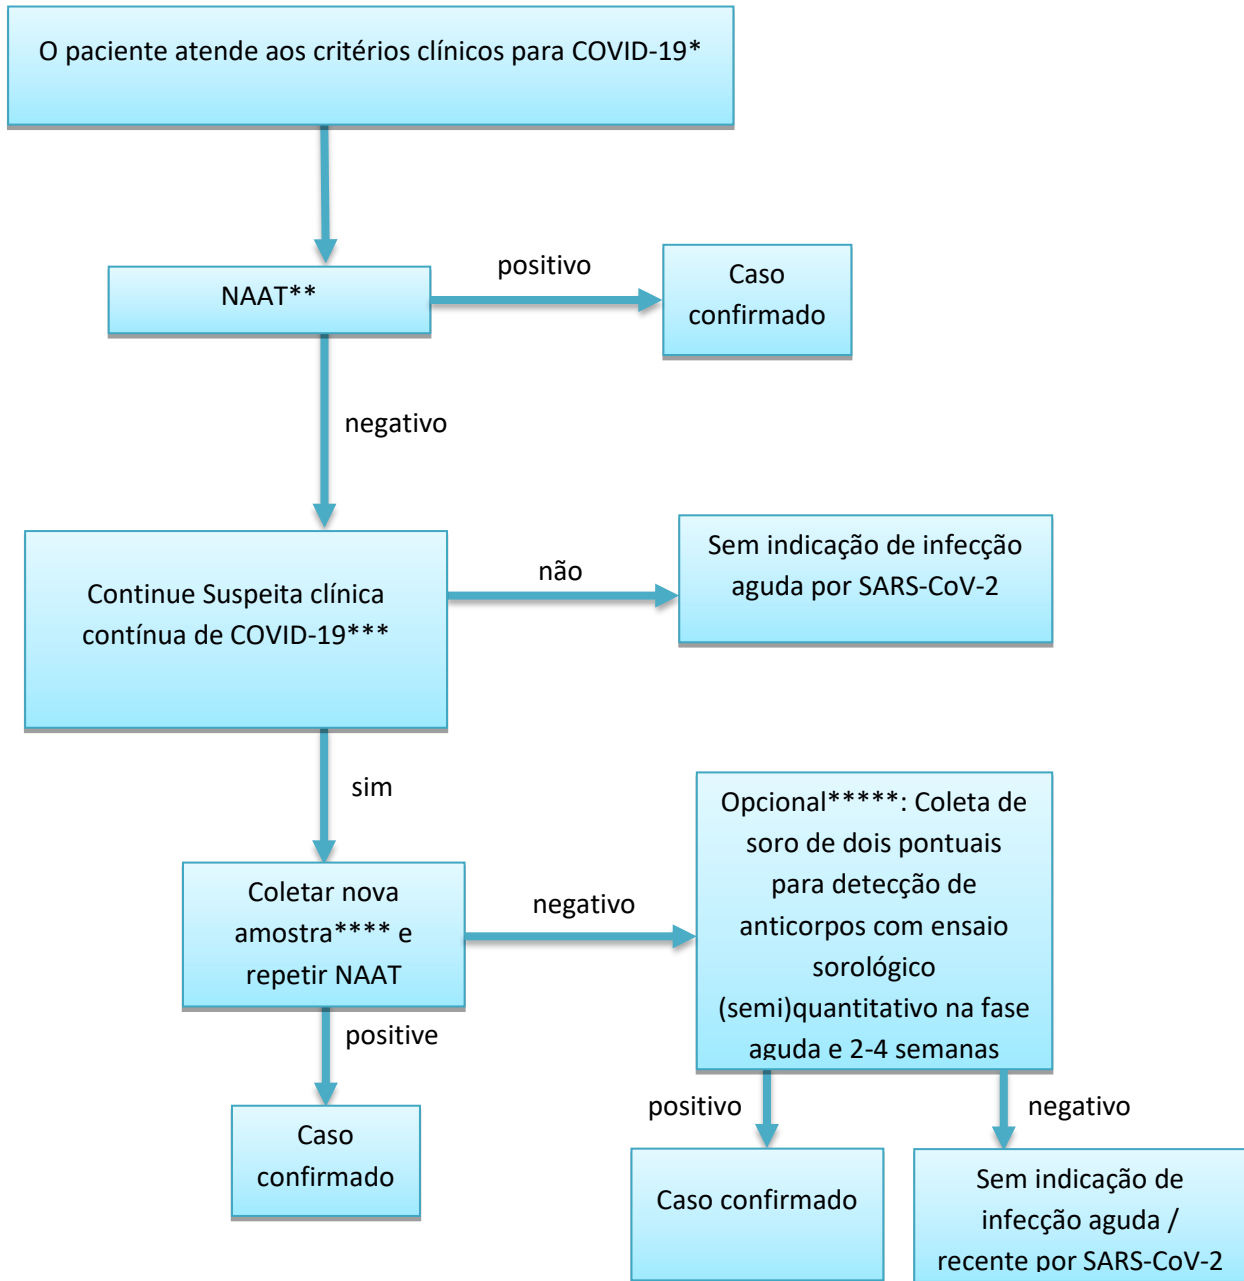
O paciente atende aos critérios clínicos para COVID-19*

NAAT**

positivo

Caso confirmado

negativo

Continue Suspeita clínica contínua de COVID-19***

não

Sem indicação de infecção aguda por SARS-CoV-2

sim

Coletar nova amostra**** e repetir NAAT

negativo

Opcional*****: Coleta de soro de dois pontuais para detecção de anticorpos com ensaio sorológico (semi)quantitativo na fase aguda e 2-4 semanas

positive

Caso confirmado

positivo

negativo

Caso confirmado

Sem indicação de infecção aguda / recente por SARS-CoV-2